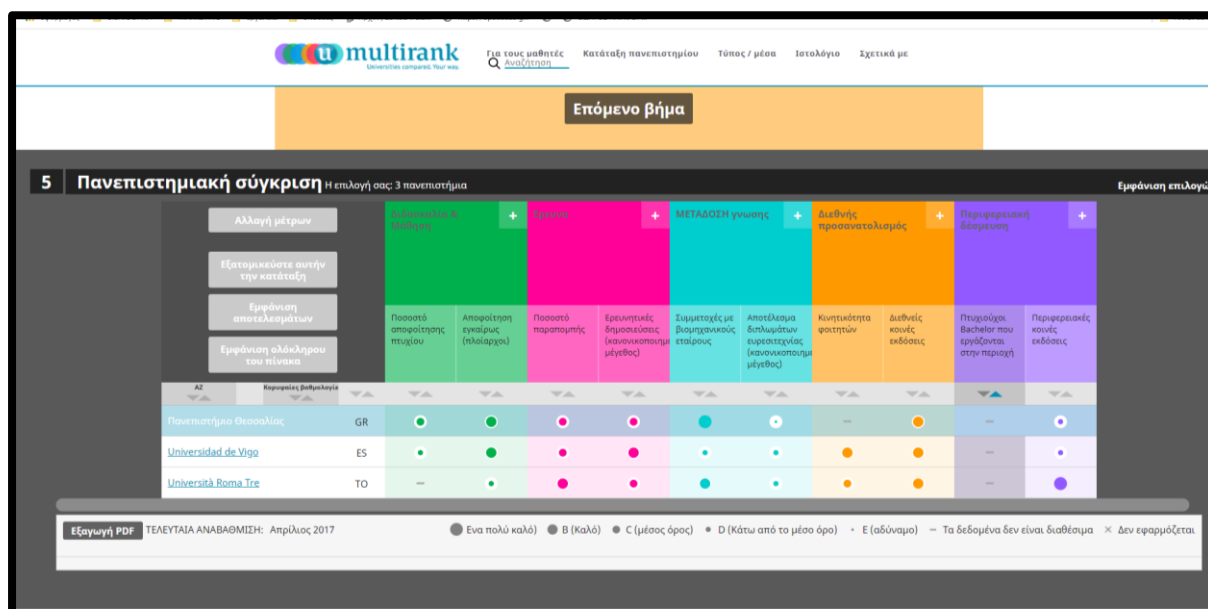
multirank
Universities compared. Your way.

Για τους μαθητές
Αναζήτηση
Κατάταξη πανεπιστημίου
Τύπος / μέσα
Ιστολόγιο
Σχετικά με

Επόμενο βήμα

5 Πανεπιστημιακή σύγκριση Η επιλογή σας: 3 πανεπιστήμια

Εμφάνιση επιλογώ

Αλλαγή μέτρων

Εξατομικεύστε αυτήν την κατάταξη

Εμφάνιση αποτελεσμάτων

Εμφάνιση ολόκληρου του πίνακα

Διδασκαλία & Μάθηση +
Έρευνα +
ΜΕΤΑΔΟΣΗ γνωσης +
Διεθνής προσανατολισμός +
Περιφερειακή δέσμευση +

| AZ | Κορυφαίες βαθμολογία | Ποσοστό αποφοίτησης πτυχίου | Αποφοίτηση εγκαίρως (πλοίαρχοι) | Ποσοστό παραπομπής | Ερευνητικές δημοσιεύσεις (κανονικοποιημ μέγεθος) | Συμμετοχές με βιομηχανικούς εταίρους | Αποτέλεσμα διπλωμάτων ευρεσιτεχνίας (κανονικοποιημ μέγεθος) | Κινητικότητα φοιτητών | Διεθνείς κοινές εκδόσεις | Πτυχιούχοι Bachelor που εργάζονται στην περιοχή | Περιφερειακές κοινές εκδόσεις |
|---|---|---|---|---|---|---|---|---|---|---|---|
| Πανεπιστήμιο Θεσσαλίας | GR | | | | | | | – | | – | |
| Universidad de Vigo | ES | | | | | | | | | – | |
| Università Roma Tre | TO | – | | | | | | | | – | |

Εξαγωγή PDF ΤΕΛΕΥΤΑΙΑ ΑΝΑΒΑΘΜΙΣΗ: Απρίλιος 2017

Ενα πολύ καλό) B (Καλό) C (μέσος όρος) D (Κάτω από το μέσο όρο) E (αδύναμο) – Τα δεδομένα δεν είναι διαθέσιμα × Δεν εφαρμόζεται